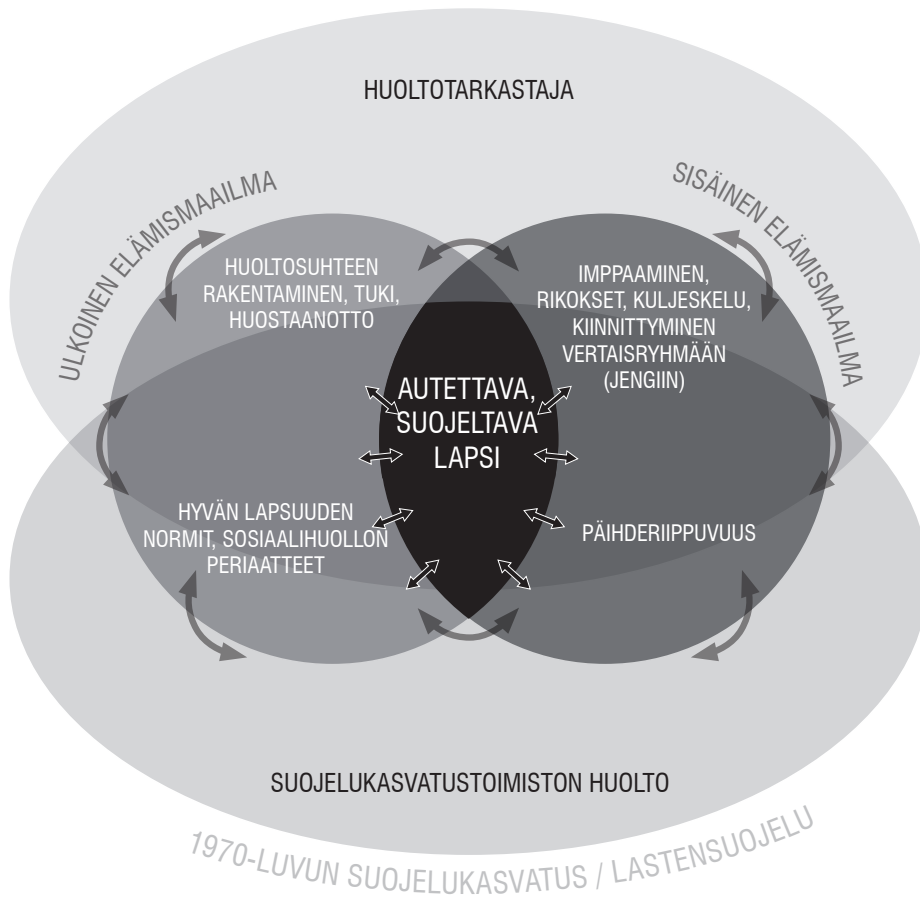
HUOLTOTARKASTAJA

ULKOINEN ELÄMISMAAILMA

SISÄINEN ELÄMISMAAILMA

HUOLTOSUHTEEN RAKENTAMINEN, TUKI, HUOSTAANOTTO

IMPPAAMINEN, RIKOKSET, KULJESKELU, KIINNITTYMINEN VERTAISRYHMÄÄN (JENGIIN)

AUTETTAVA, SUOJELTAVA LAPSI

HYVÄN LAPSUUDEN NORMIT, SOSIAALIHUOLLON PERIAATTEET

PÄIHDERIIPPUVUUS

SUOJELUKASVATUSTOIMISTON HUOLTO

1970-LUVUN SUOJELUKASVATUS / LASTENSUOJELU